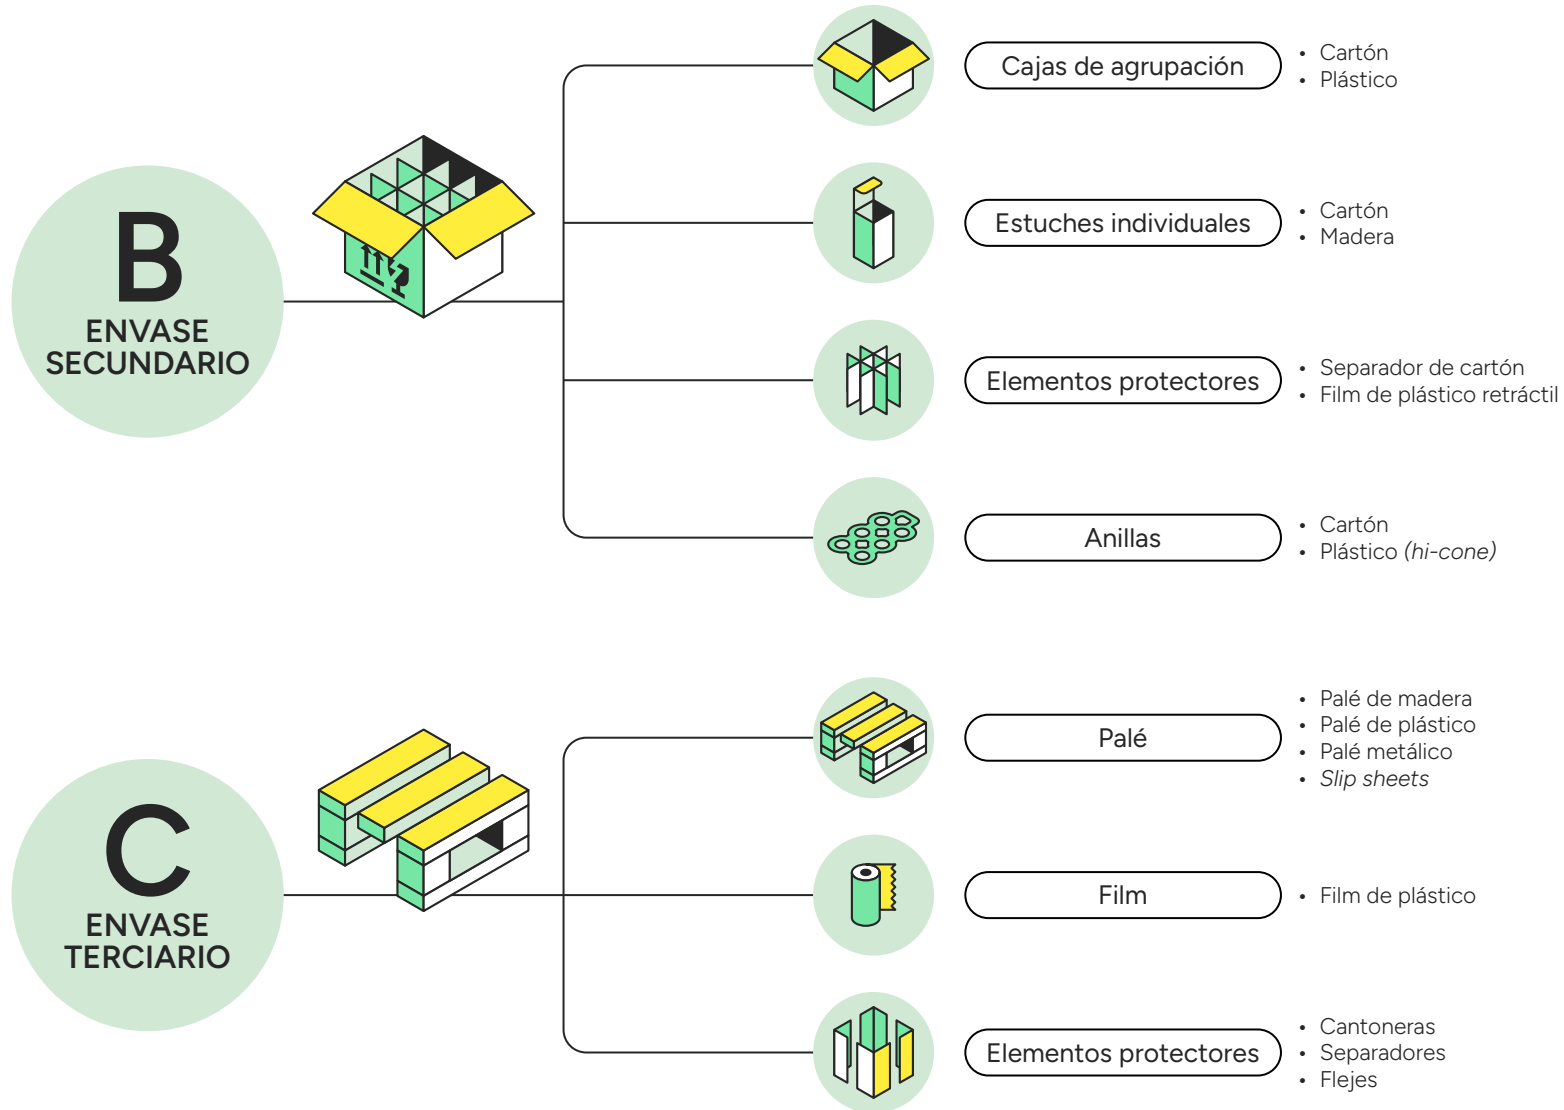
B
ENVASE SECUNDARIO

Cajas de agrupación
• Cartón
• Plástico

Estuches individuales
• Cartón
• Madera

Elementos protectores
• Separador de cartón
• Film de plástico retráctil

Anillas
• Cartón
• Plástico *(hi-cone)*

C
ENVASE TERCIARIO

Palé
• Palé de madera
• Palé de plástico
• Palé metálico
• *Slip sheets*

Film
• Film de plástico

Elementos protectores
• Cantoneras
• Separadores
• Flejes